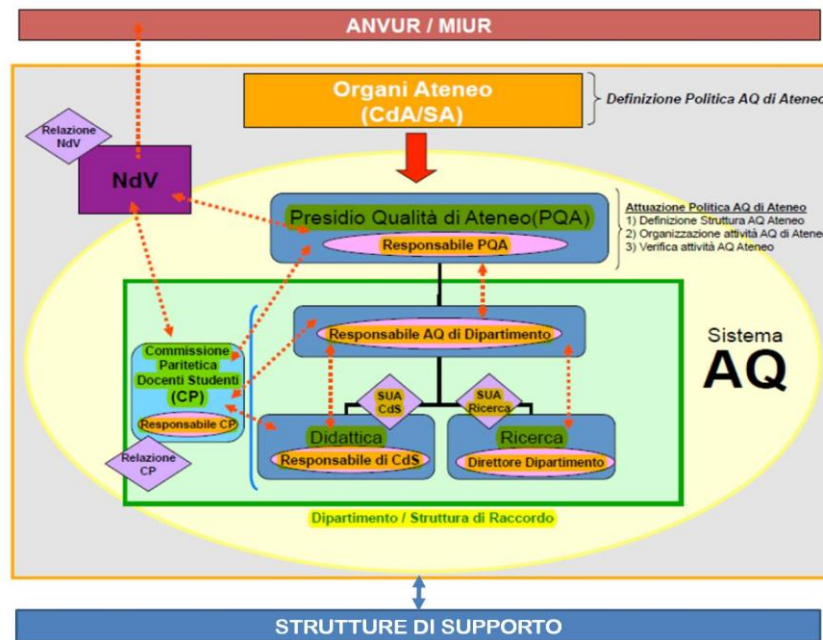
ANVUR / MIUR

Organi Ateneo (CdA/SA)

Definizione Politica AQ di Ateneo

Relazione NdV

NdV

Presidio Qualità di Ateneo(PQA)

Responsabile PQA

Attuazione Politica AQ di Ateneo
1) Definizione Struttura AQ Ateneo
2) Organizzazione attività AQ di Ateneo
3) Verifica attività AQ Ateneo

Responsabile AQ di Dipartimento

Sistema AQ

Commissione Paritetica Docenti Studenti (CP)

Responsabile CP

SUA CdS

SUA Ricerca

Didattica

Responsabile di CdS

Ricerca

Direttore Dipartimento

Relazione CP

Dipartimento / Struttura di Raccordo

STRUTTURE DI SUPPORTO